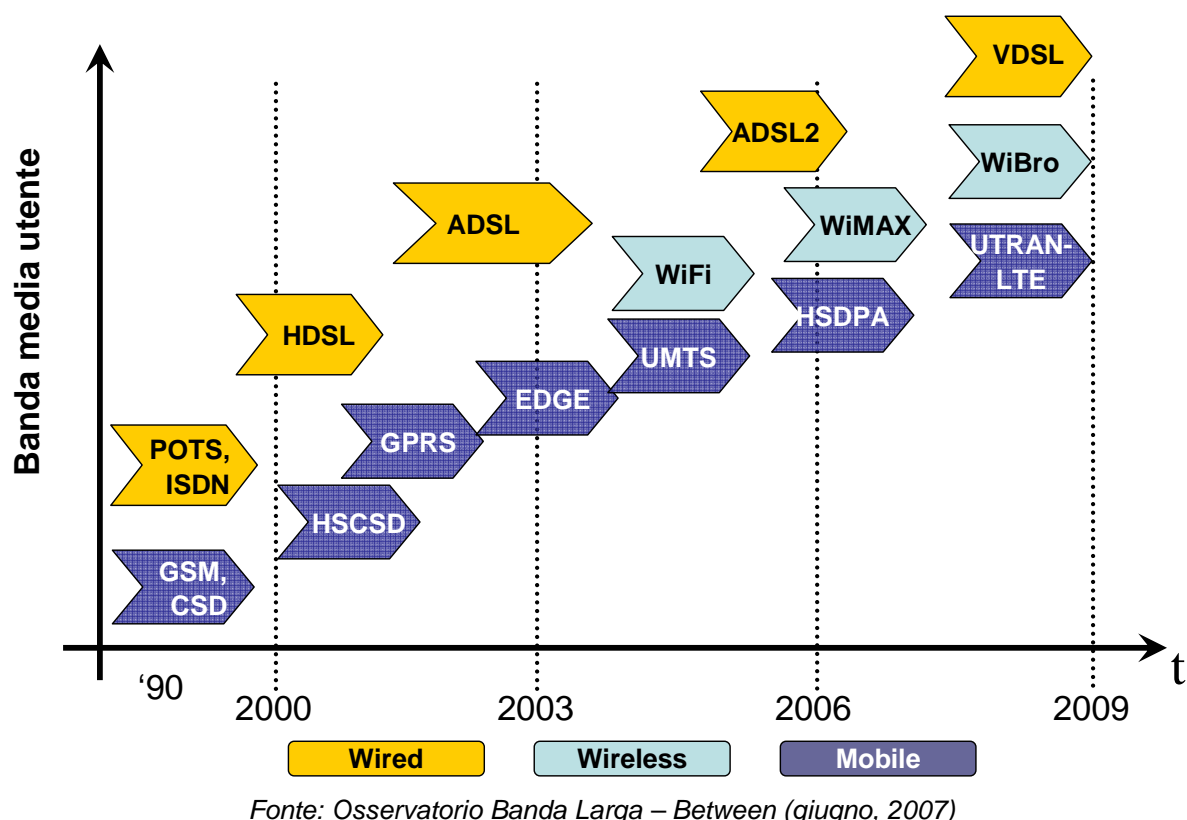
Banda media utente

VDSL

ADSL2

WiBro

WiMAX

ADSL

UTRAN-LTE

WiFi

HSDPA

HDSL

UMTS

EDGE

GPRS

POTS, ISDN

HSCSD

GSM, CSD

t

'90

2000

2003

2006

2009

Wired

Wireless

Mobile

Fonte: Osservatorio Banda Larga – Between (giugno, 2007)